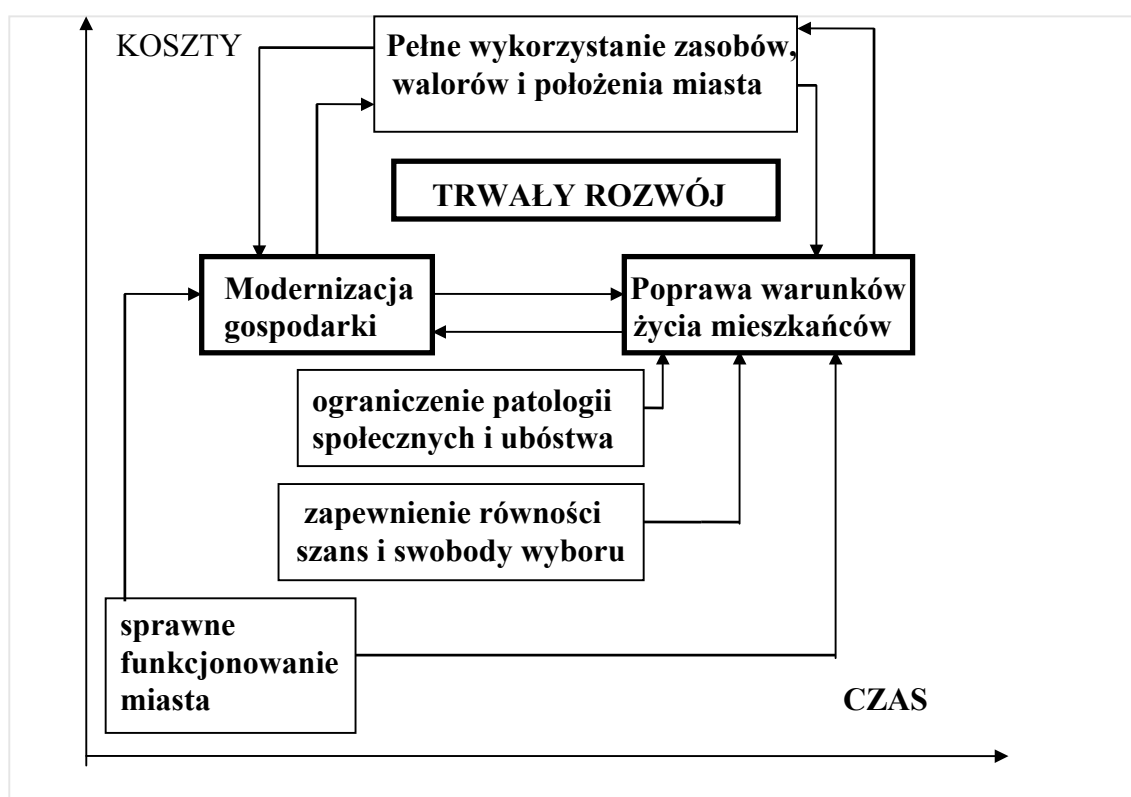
KOSZTY

Pełne wykorzystanie zasobów, walorów i położenia miasta

TRWAŁY ROZWÓJ

Modernizacja gospodarki

Poprawa warunków życia mieszkańców

ograniczenie patologii społecznych i ubóstwa

zapewnienie równości szans i swobody wyboru

sprawne funkcjonowanie miasta

CZAS